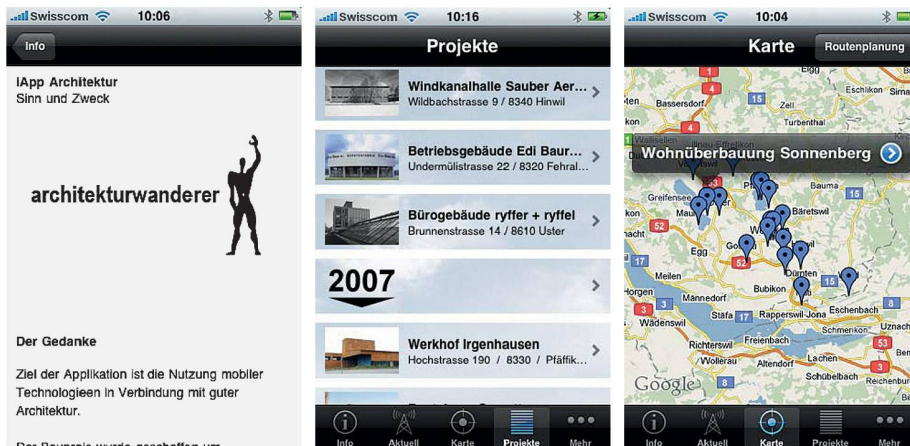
Swisscom 10:06

Info

IApp Architektur
Sinn und Zweck

architekturwanderer

Der Gedanke

Ziel der Applikation ist die Nutzung mobiler Technologieen in Verbindung mit guter Architektur.

Der Bauprais wurde geschaffen um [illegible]

Swisscom 10:16

Projekte

Windkanalhalle Sauber Aer...
Wildbachstrasse 9 / 8340 Hinwil

Betriebsgebäude Edi Baur...
Undermülistrasse 22 / 8320 Fehral...

Bürogebäude ryffer + ryffel
Brunnenstrasse 14 / 8610 Uster

2007

Werkhof Irgenhausen
Hochstrasse 190 / 8330 / Pfäffik...

Info Aktuell Karte Projekte Mehr

Swisscom 10:04

Karte Routenplanung

Wohnüberbauung Sonnenberg

Bassersdorf
Eschlikon Sirna
Turbenthal
Wallisellen
Dübendorf
Greifensee
Bauma
Bäretswil
Egg
Meilen
Männedorf
Dürnten
Bubikon
Eschenbach
Stäfa
Rapperswil-Jona
Wädenswil
Schmerikon
Uznach
Richterswil
Freienbach
Wollerau
Lachen
Siebnen
Schübelbach
Google
1 4 15 52 17 53 8 3 15

Info Aktuell Karte Projekte Mehr